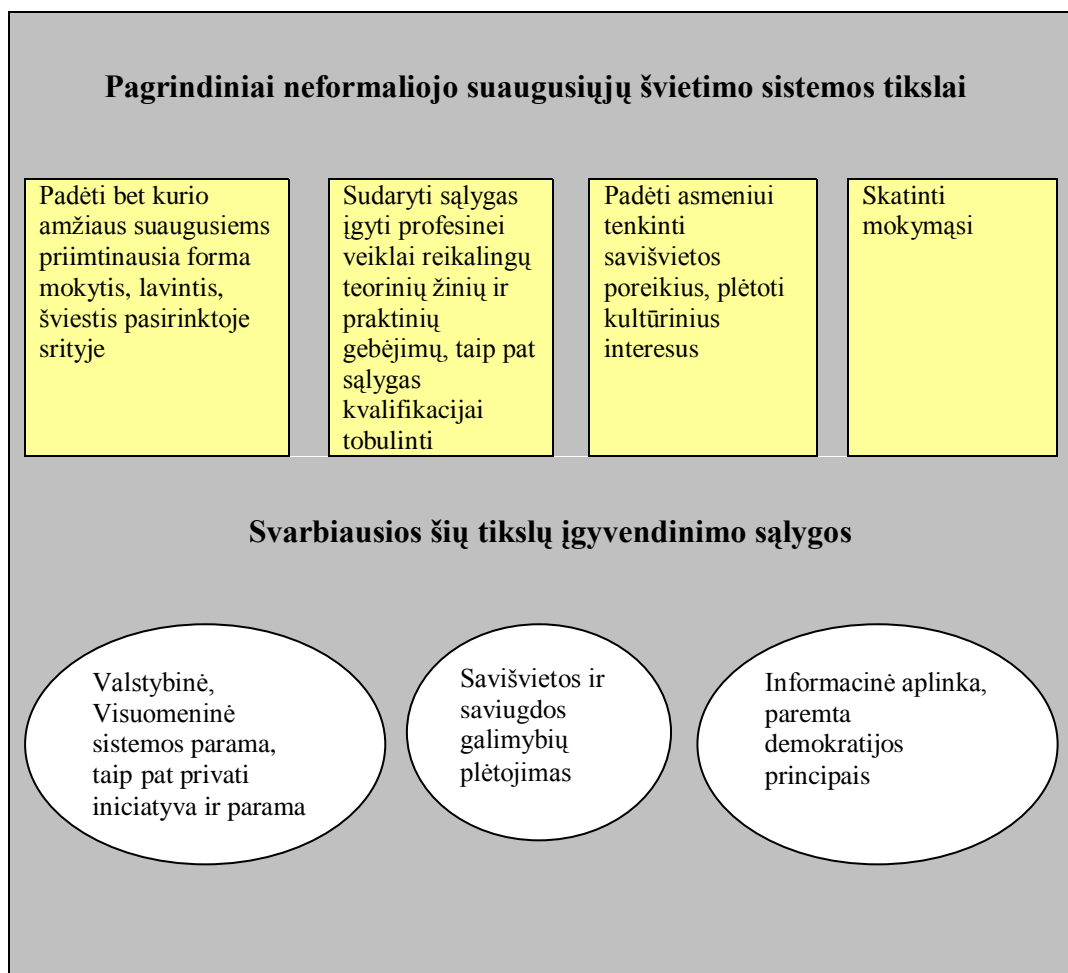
Pagrindiniai neformaliojo suaugusiųjų švietimo sistemos tikslai

Padėti bet kurio amžiaus suaugusiems priimtinausia forma mokytis, lavintis, šviestis pasirinktoje srityje

Sudaryti sąlygas įgyti profesinei veiklai reikalingų teorinių žinių ir praktinių gebėjimų, taip pat sąlygas kvalifikacijai tobulinti

Padėti asmeniui tenkinti savišvietos poreikius, plėtoti kultūrinius interesus

Skatinti mokymąsi

Svarbiausios šių tikslų įgyvendinimo sąlygos

Valstybinė, Visuomeninė sistemos parama, taip pat privati iniciatyva ir parama

Savišvietos ir saviugdos galimybių plėtojimas

Informacinė aplinka, paremta demokratijos principais